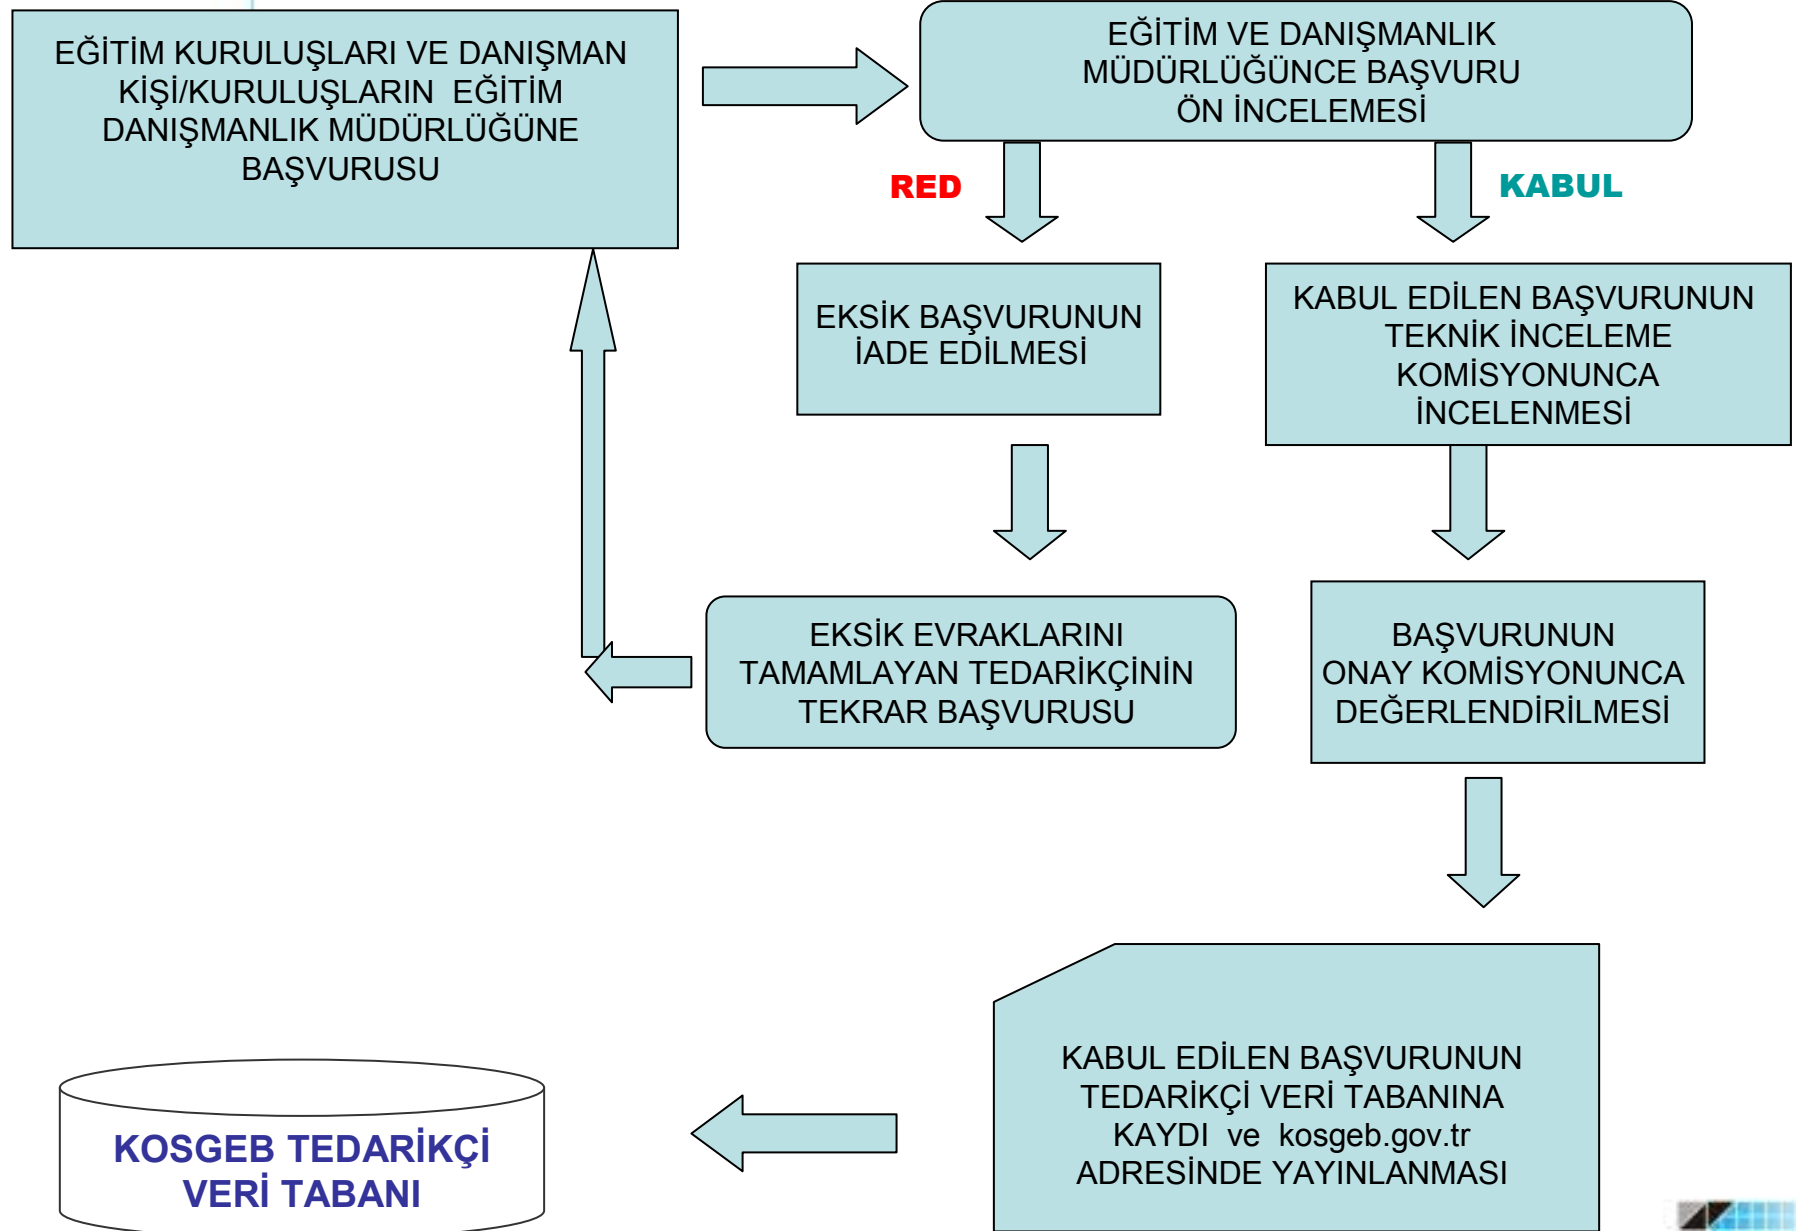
EĞİTİM KURULUŞLARI VE DANIŞMAN KİŞİ/KURULUŞLARIN EĞİTİM DANIŞMANLIK MÜDÜRLÜĞÜNE BAŞVURUSU

EĞİTİM VE DANIŞMANLIK MÜDÜRLÜĞÜNCE BAŞVURU ÖN İNCELEMESİ

RED

KABUL

EKSİK BAŞVURUNUN İADE EDİLMESİ

KABUL EDİLEN BAŞVURUNUN TEKNİK İNCELEME KOMİSYONUNCA İNCELENMESİ

EKSİK EVRAKLARINI TAMAMLAYAN TEDARİKÇİNİN TEKRAR BAŞVURUSU

BAŞVURUNUN ONAY KOMİSYONUNCA DEĞERLENDİRİLMESİ

KABUL EDİLEN BAŞVURUNUN TEDARİKÇİ VERİ TABANINA KAYDI ve kosgeb.gov.tr ADRESİNDE YAYINLANMASI

KOSGEB TEDARİKÇİ VERİ TABANI